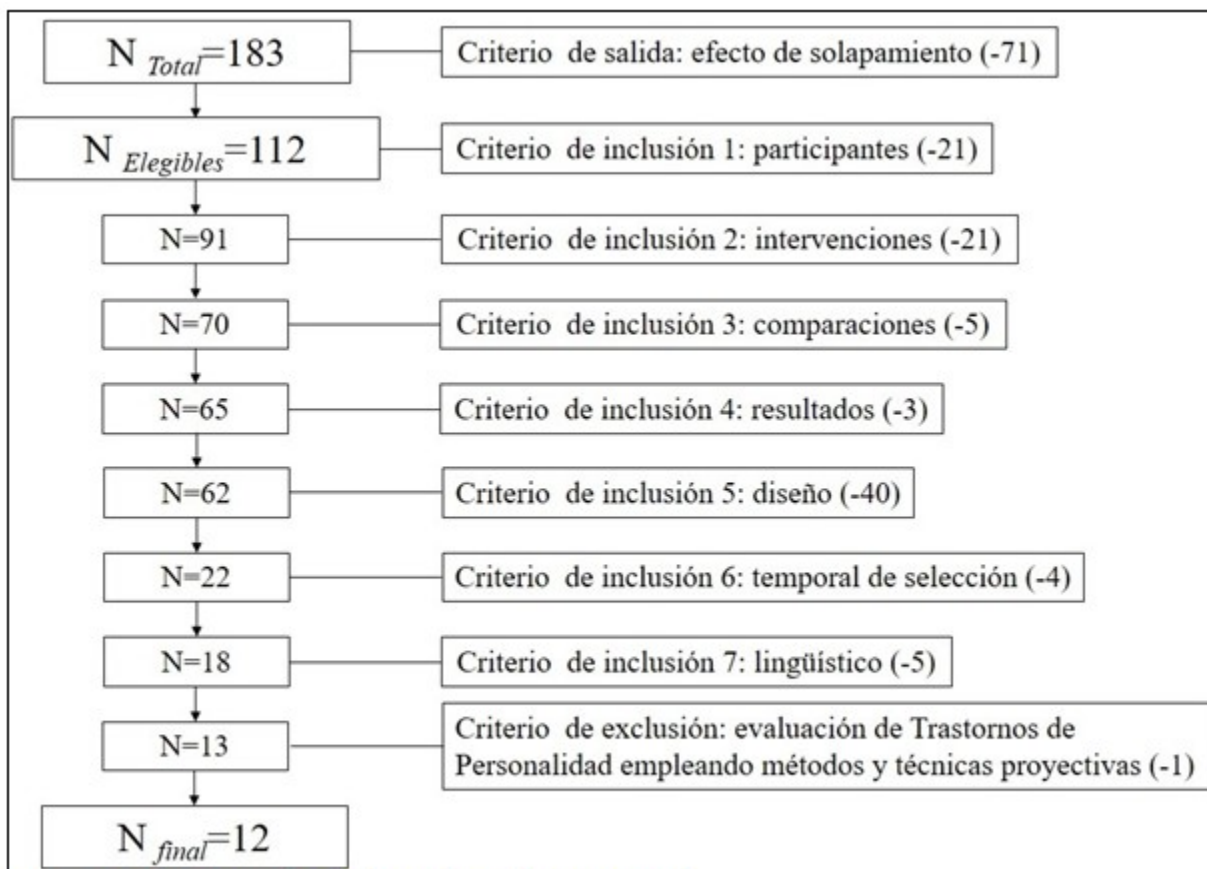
$N_{Total}$=183

Criterio de salida: efecto de solapamiento (-71)

$N_{Elegibles}$=112

Criterio de inclusión 1: participantes (-21)

N=91

Criterio de inclusión 2: intervenciones (-21)

N=70

Criterio de inclusión 3: comparaciones (-5)

N=65

Criterio de inclusión 4: resultados (-3)

N=62

Criterio de inclusión 5: diseño (-40)

N=22

Criterio de inclusión 6: temporal de selección (-4)

N=18

Criterio de inclusión 7: lingüístico (-5)

N=13

Criterio de exclusión: evaluación de Trastornos de Personalidad empleando métodos y técnicas proyectivas (-1)

$N_{final}$=12